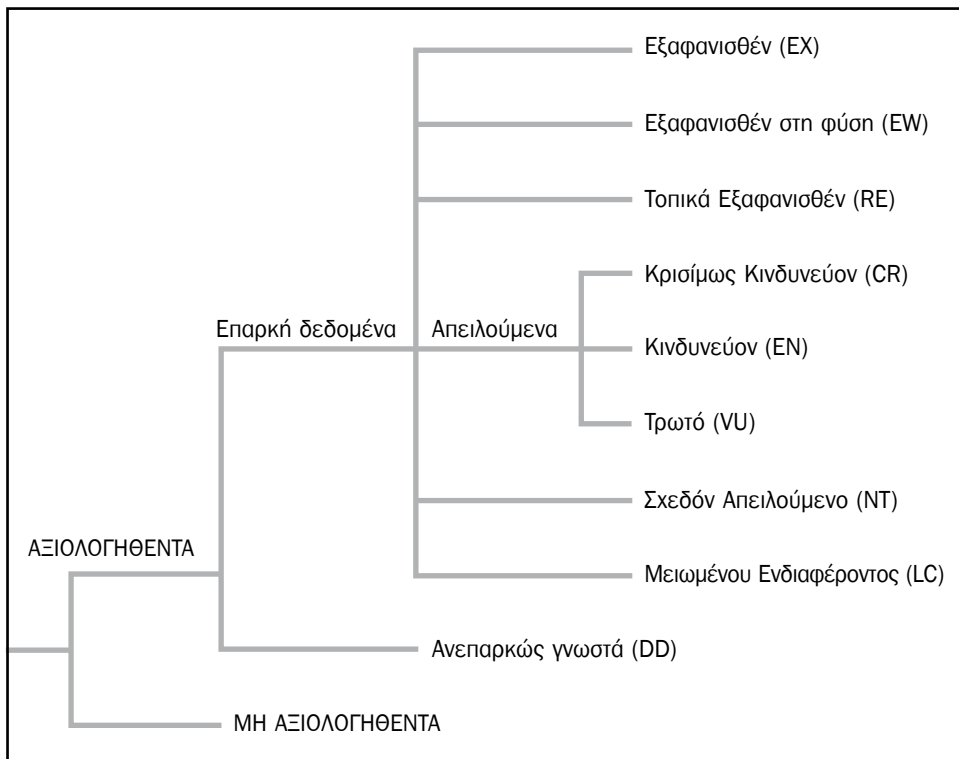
Εξαφανισθέν (EX)

Εξαφανισθέν στη φύση (EW)

Τοπικά Εξαφανισθέν (RE)

Κρισίμως Κινδυνεύον (CR)

Επαρκή δεδομένα

Απειλούμενα

Κινδυνεύον (EN)

Τρωτό (VU)

Σχεδόν Απειλούμενο (NT)

ΑΞΙΟΛΟΓΗΘΕΝΤΑ

Μειωμένου Ενδιαφέροντος (LC)

Ανεπαρκώς γνωστά (DD)

ΜΗ ΑΞΙΟΛΟΓΗΘΕΝΤΑ